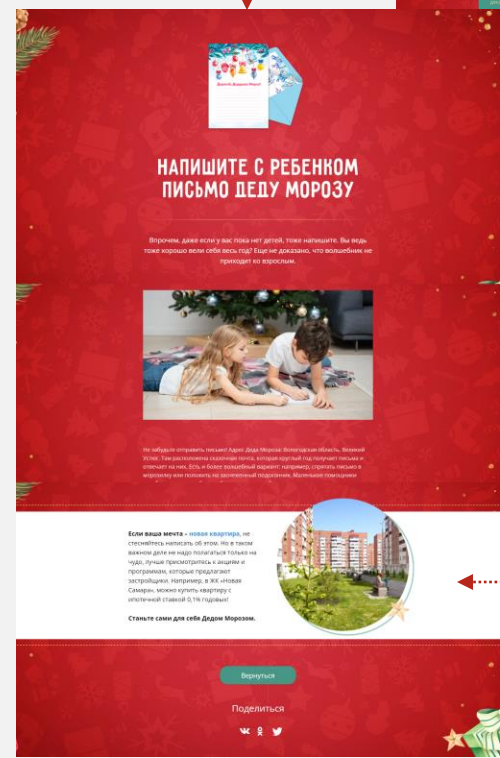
Дорогой Дедушка Мороз!

НАПИШИТЕ С РЕБЕНКОМ ПИСЬМО ДЕДУ МОРОЗУ

Впрочем, даже если у вас пока нет детей, тоже напишите. Вы ведь тоже хорошо вели себя весь год? Еще не доказано, что волшебник не приходит ко взрослым.

Не забудьте отправить письмо! Адрес Деда Мороза: Вологодская область, Великий Устюг. Там расположена сказочная почта, которая круглый год получает письма и отвечает на них. Есть и более волшебный вариант: например, спрятать письмо в морозилку или положить на заснеженный подоконник. Маленькие помощники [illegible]

Если ваша мечта – новая квартира, не стесняйтесь написать об этом. Но в таком важном деле не надо полагаться только на чудо, лучше присмотритесь к акциям и программам, которые предлагают застройщики. Например, в ЖК «Новая Самара», можно купить квартиру с ипотечной ставкой 0,1% годовых!

Станьте сами для себя Дедом Морозом.

Вернуться

Поделиться